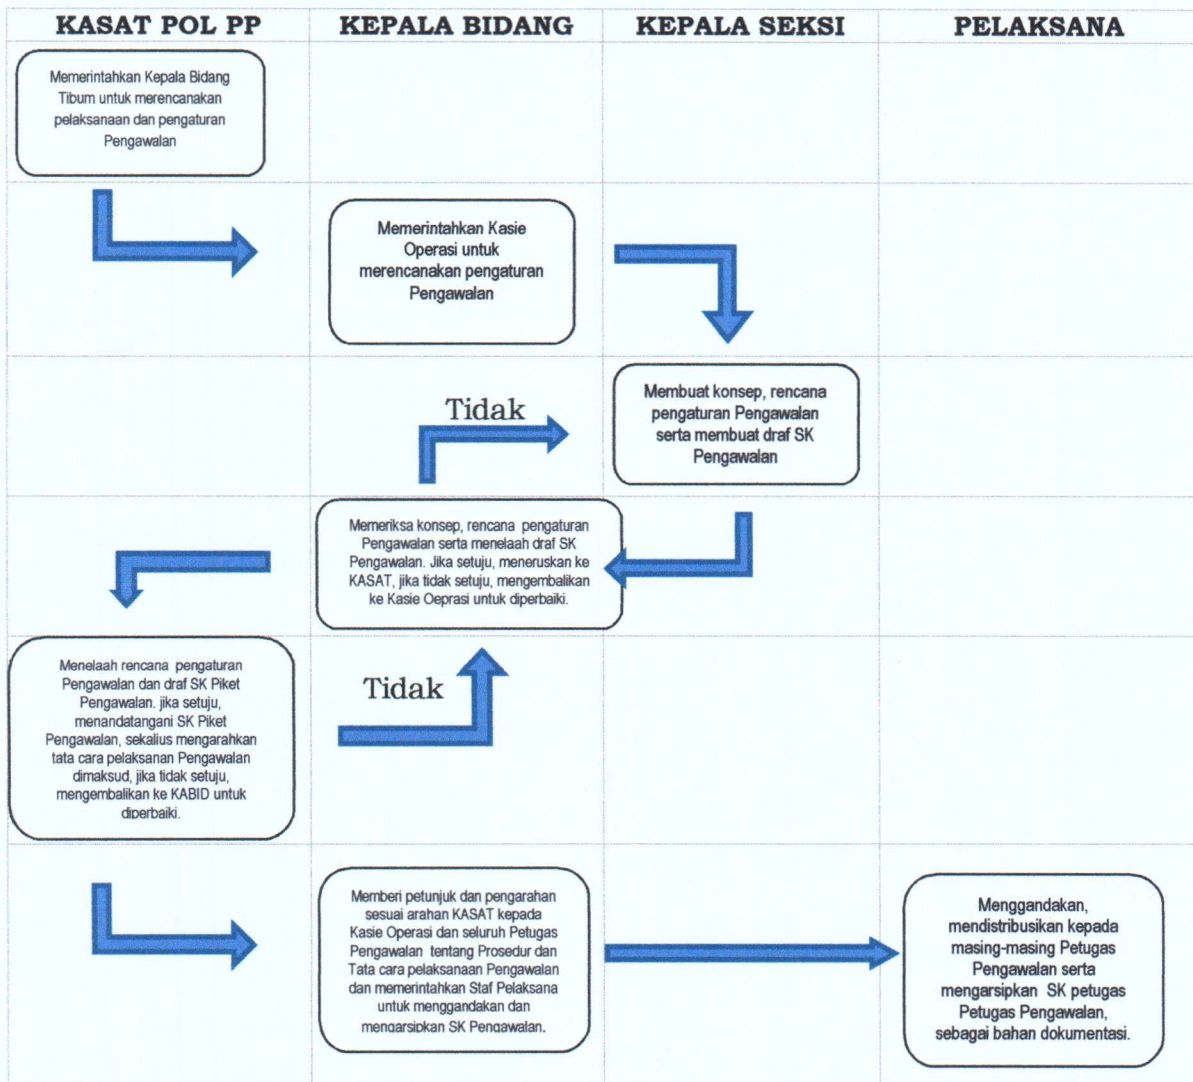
| KASAT POL PP | KEPALA BIDANG | KEPALA SEKSI | PELAKSANA |
|---|---|---|---|
| Memerintahkan Kepala Bidang Tibum untuk merencanakan pelaksanaan dan pengaturan Pengawalan | | | |
| | Memerintahkan Kasie Operasi untuk merencanakan pengaturan Pengawalan | | |
| | Tidak | Membuat konsep, rencana pengaturan Pengawalan serta membuat draf SK Pengawalan | |
| | Memeriksa konsep, rencana pengaturan Pengawalan serta menelaah draf SK Pengawalan. Jika setuju, meneruskan ke KASAT, jika tidak setuju, mengembalikan ke Kasie Oeprasi untuk diperbaiki. | | |
| Menelaah rencana pengaturan Pengawalan dan draf SK Piket Pengawalan. jika setuju, menandatangani SK Piket Pengawalan, sekalius mengarahkan tata cara pelaksanan Pengawalan dimaksud, jika tidak setuju, mengembalikan ke KABID untuk diperbaiki. | Tidak | | |
| | Memberi petunjuk dan pengarahan sesuai arahan KASAT kepada Kasie Operasi dan seluruh Petugas Pengawalan tentang Prosedur dan Tata cara pelaksanaan Pengawalan dan memerintahkan Staf Pelaksana untuk menggandakan dan mengarsipkan SK Pengawalan. | | Menggandakan, mendistribusikan kepada masing-masing Petugas Pengawalan serta mengarsipkan SK petugas Petugas Pengawalan, sebagai bahan dokumentasi. |